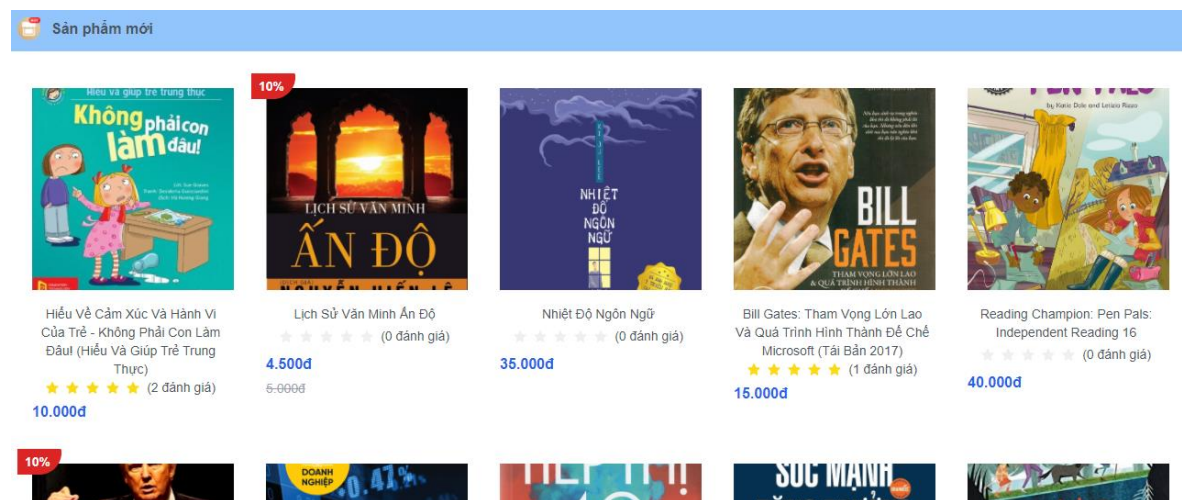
Sản phẩm mới

Hiểu và giúp trẻ trung thực
Không phải con làm đâu!

Hiểu Về Cảm Xúc Và Hành Vi Của Trẻ - Không Phải Con Làm Đâu! (Hiểu Và Giúp Trẻ Trung Thực)
(2 đánh giá)
10.000đ

10%
LỊCH SỬ VĂN MINH ẤN ĐỘ
NGUYỄN HIẾN LÊ

Lịch Sử Văn Minh Ấn Độ
(0 đánh giá)
4.500đ
5.000đ

NHIỆT ĐỘ NGÔN NGỮ

Nhiệt Độ Ngôn Ngữ
(0 đánh giá)
35.000đ

BILL GATES
THAM VỌNG LỚN LAO & QUÁ TRÌNH HÌNH THÀNH

Bill Gates: Tham Vọng Lớn Lao Và Quá Trình Hình Thành Đế Chế Microsoft (Tái Bản 2017)
(1 đánh giá)
15.000đ

PEN PALS
by Katie Dale and Letizia Rizzo

Reading Champion: Pen Pals: Independent Reading 16
(0 đánh giá)
40.000đ

10%
DOANH NGHIỆP
SỨC MẠNH